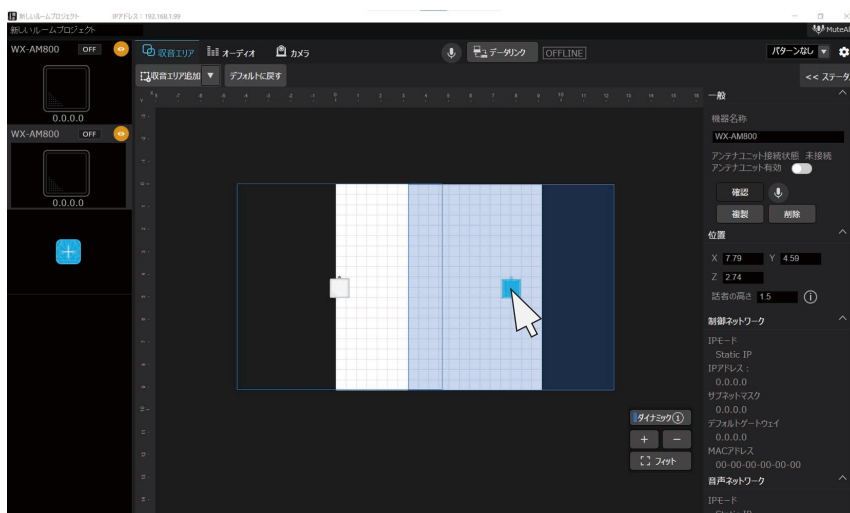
新しいルームプロジェクト IPアドレス：192.168.1.99
新しいルームプロジェクト
MuteAll

WX-AM800 OFF
0.0.0.0
WX-AM800 OFF
0.0.0.0

収音エリア オーディオ カメラ
データリンク OFFLINE
パターンなし
収音エリア追加 デフォルトに戻す
<< ステータ

一般
機器名称
WX-AM800
アンテナユニット接続状態 未接続
アンテナユニット有効
確認
複製 削除
位置
X 7.79 Y 4.59
Z 2.74
話者の高さ 1.5
制御ネットワーク
IPモード
Static IP
IPアドレス：
0.0.0.0
サブネットマスク
0.0.0.0
デフォルトゲートウェイ
0.0.0.0
MACアドレス
00-00-00-00-00-00
音声ネットワーク
IPモード

ダイナミック 1
+ −
フィット